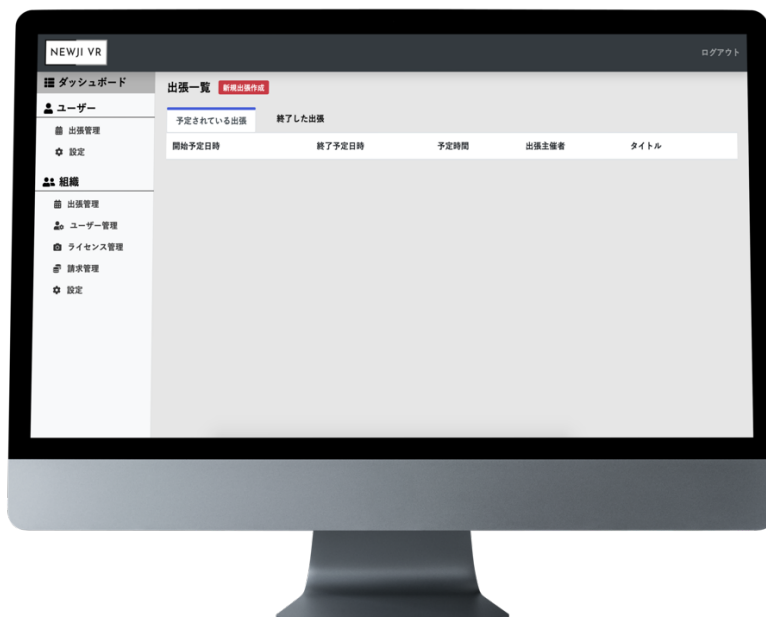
NEWJI VR

ログアウト

ダッシュボード

ユーザー

出張管理

設定

組織

出張管理

ユーザー管理

ライセンス管理

請求管理

設定

出張一覧 新規出張作成

予定されている出張

終了した出張

| 開始予定日時 | 終了予定日時 | 予定時間 | 出張主催者 | タイトル |
|---|---|---|---|---|